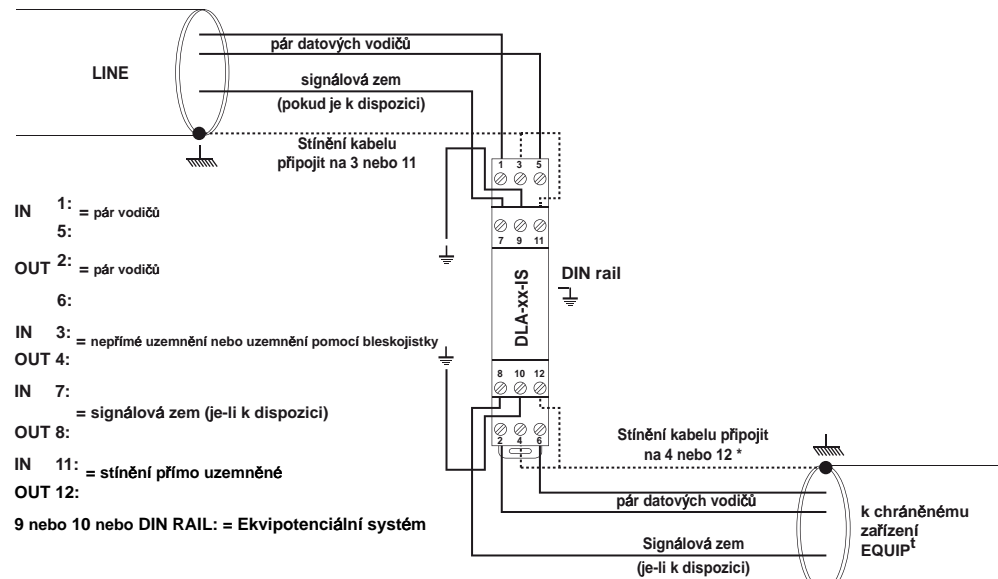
LINE

pár datových vodičů

signálová zem

(pokud je k dispozici)

Stínění kabelu připojit na 3 nebo 11

1 3 5

7 9 11

DLA-xx-IS

DIN rail

8 10 12

2 4 6

IN 1: 5: = pár vodičů

OUT 2: 6: = pár vodičů

IN 3: OUT 4: = nepřímé uzemnění nebo uzemnění pomocí bleskojistky

IN 7: OUT 8: = signálová zem (je-li k dispozici)

IN 11: OUT 12: = stínění přímo uzemněné

9 nebo 10 nebo DIN RAIL: = Ekvipotenciální systém

Stínění kabelu připojit na 4 nebo 12 *

pár datových vodičů

k chráněnému zařízení EQUIP$^t$

Signálová zem

(je-li k dispozici)